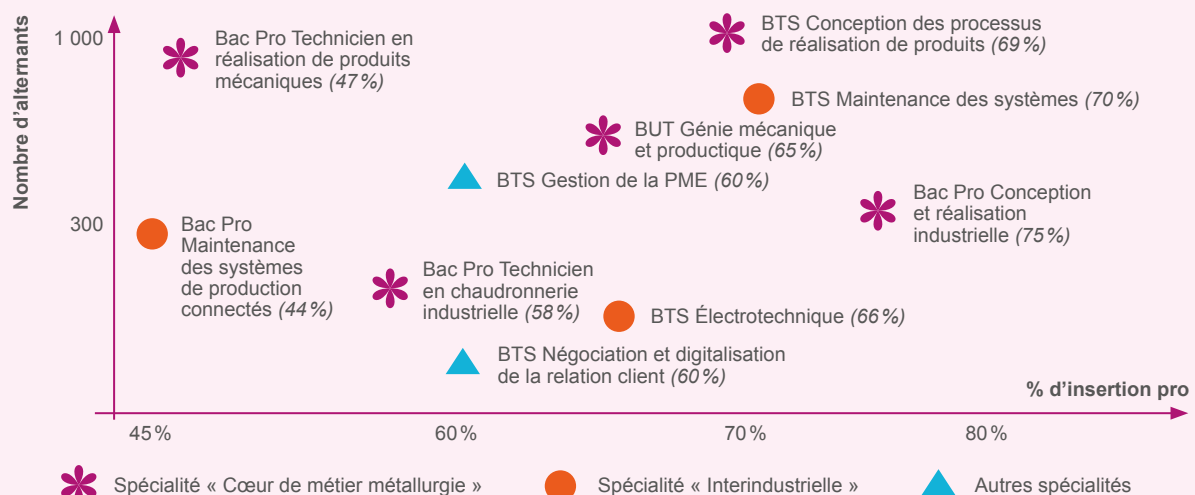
Nombre d'alternants

1 000

300

Bac Pro Technicien en réalisation de produits mécaniques *(47%)*

BTS Conception des processus de réalisation de produits *(69%)*

BTS Maintenance des systèmes *(70%)*

BUT Génie mécanique et productique *(65%)*

BTS Gestion de la PME *(60%)*

Bac Pro Conception et réalisation industrielle *(75%)*

Bac Pro Maintenance des systèmes de production connectés *(44%)*

Bac Pro Technicien en chaudronnerie industrielle *(58%)*

BTS Électrotechnique *(66%)*

BTS Négociation et digitalisation de la relation client *(60%)*

% d'insertion pro

45% 60% 70% 80%

Spécialité « Cœur de métier métallurgie » Spécialité « Interindustrielle » Autres spécialités